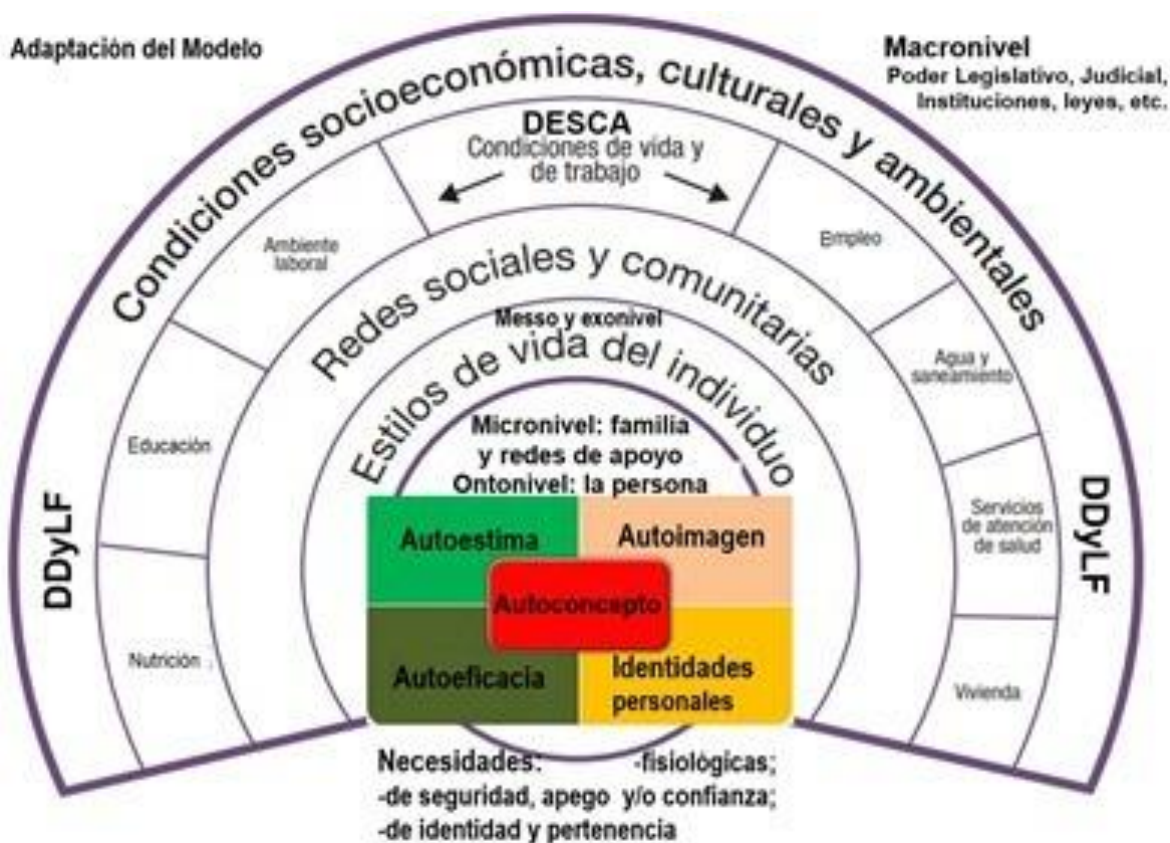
Adaptación del Modelo

Macronivel
Poder Legislativo, Judicial, Instituciones, leyes, etc.

Condiciones socioeconómicas, culturales y ambientales

DESCA
Condiciones de vida y de trabajo

Ambiente laboral

Empleo

Educación

Agua y saneamiento

Servicios de atención de salud

Nutrición

Vivienda

DDyLF

DDyLF

Redes sociales y comunitarias

Messo y exonivel

Estilos de vida del individuo

Micronivel: familia y redes de apoyo
Ontonivel: la persona

Autoestima

Autoimagen

Autoconcepto

Autoeficacia

Identidades personales

Necesidades: -fisiológicas;
-de seguridad, apego y/o confianza;
-de identidad y pertenencia